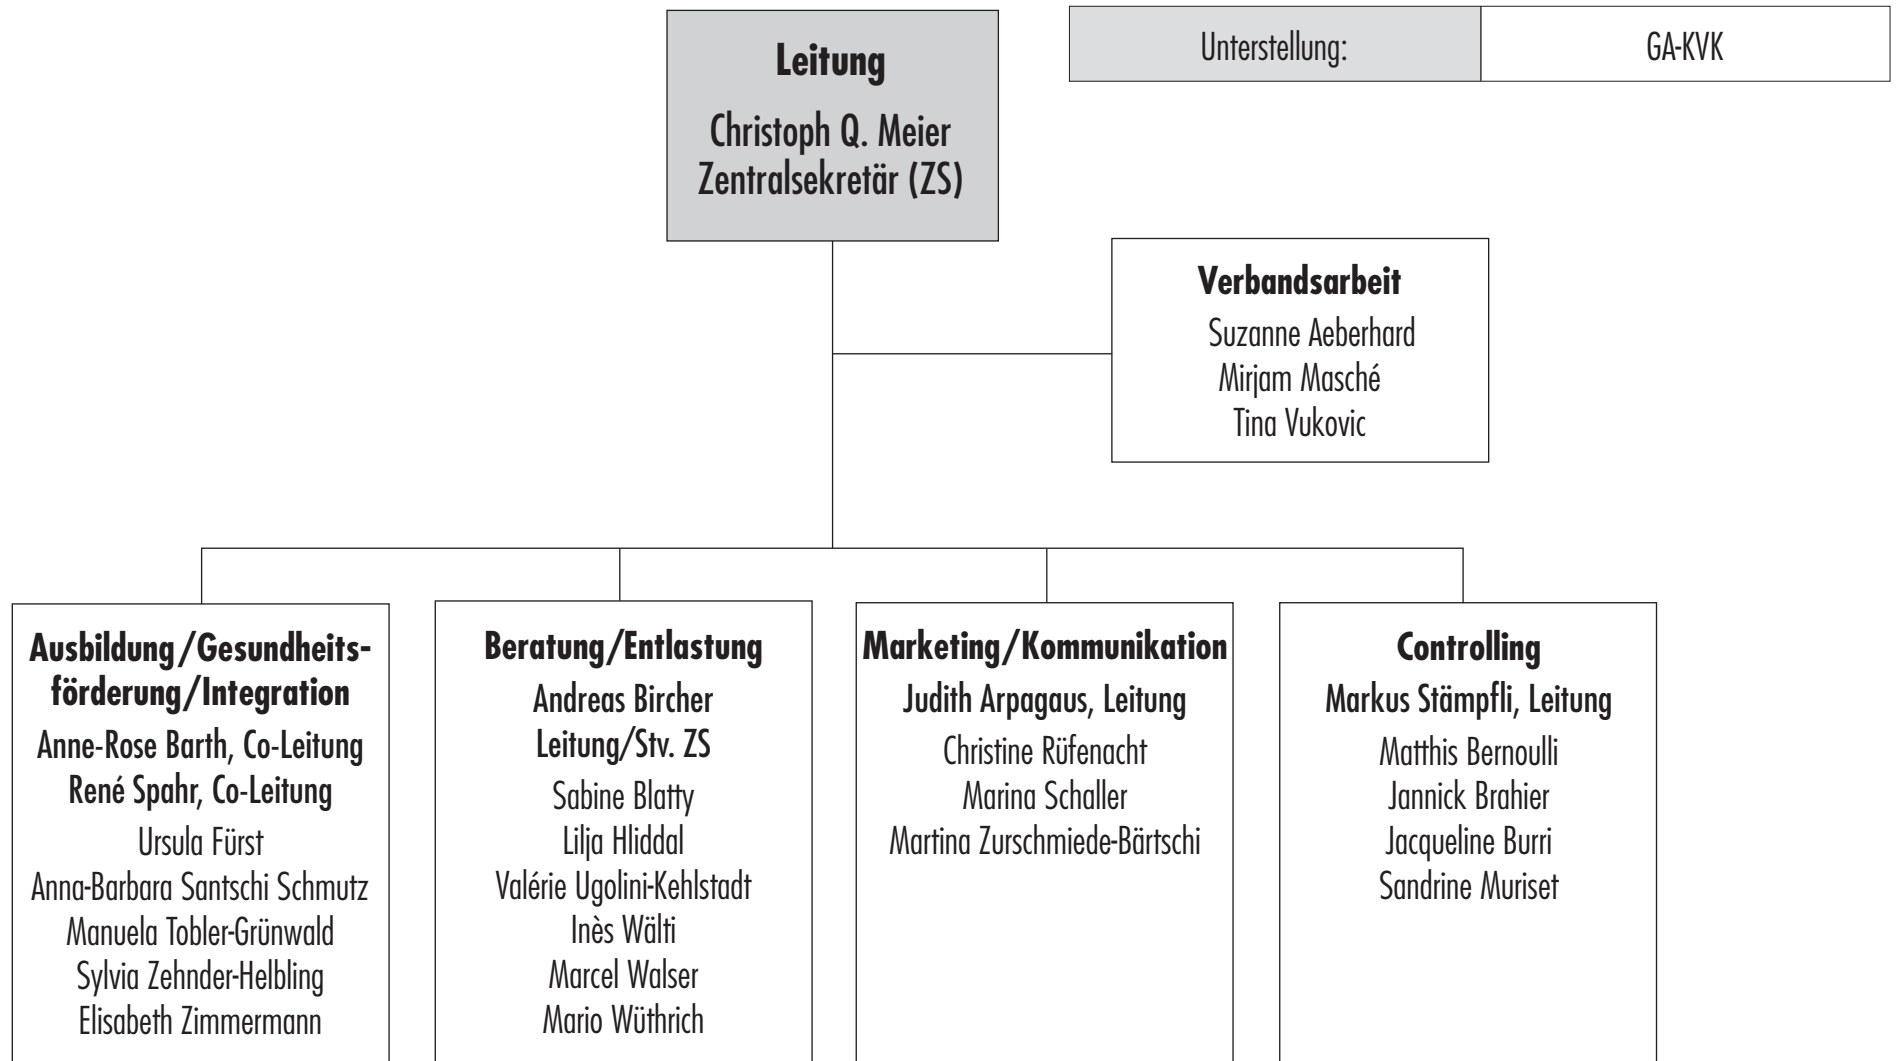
Leitung
Christoph Q. Meier
Zentralsekretär (ZS)

| Unterstellung: | GA-KVK |
|---|---|

Verbandsarbeit
Suzanne Aeberhard
Mirjam Masché
Tina Vukovic

Ausbildung/Gesundheitsförderung/Integration
Anne-Rose Barth, Co-Leitung
René Spahr, Co-Leitung
Ursula Fürst
Anna-Barbara Santschi Schmutz
Manuela Tobler-Grünwald
Sylvia Zehnder-Helbling
Elisabeth Zimmermann

Beratung/Entlastung
Andreas Bircher
Leitung/Stv. ZS
Sabine Blatty
Lilja Hliddal
Valérie Ugolini-Kehlstadt
Inès Wälti
Marcel Walser
Mario Wüthrich

Marketing/Kommunikation
Judith Arpagaus, Leitung
Christine Rüfenacht
Marina Schaller
Martina Zurschmiede-Bärtschi

Controlling
Markus Stämpfli, Leitung
Matthis Bernoulli
Jannick Brahier
Jacqueline Burri
Sandrine Muriset